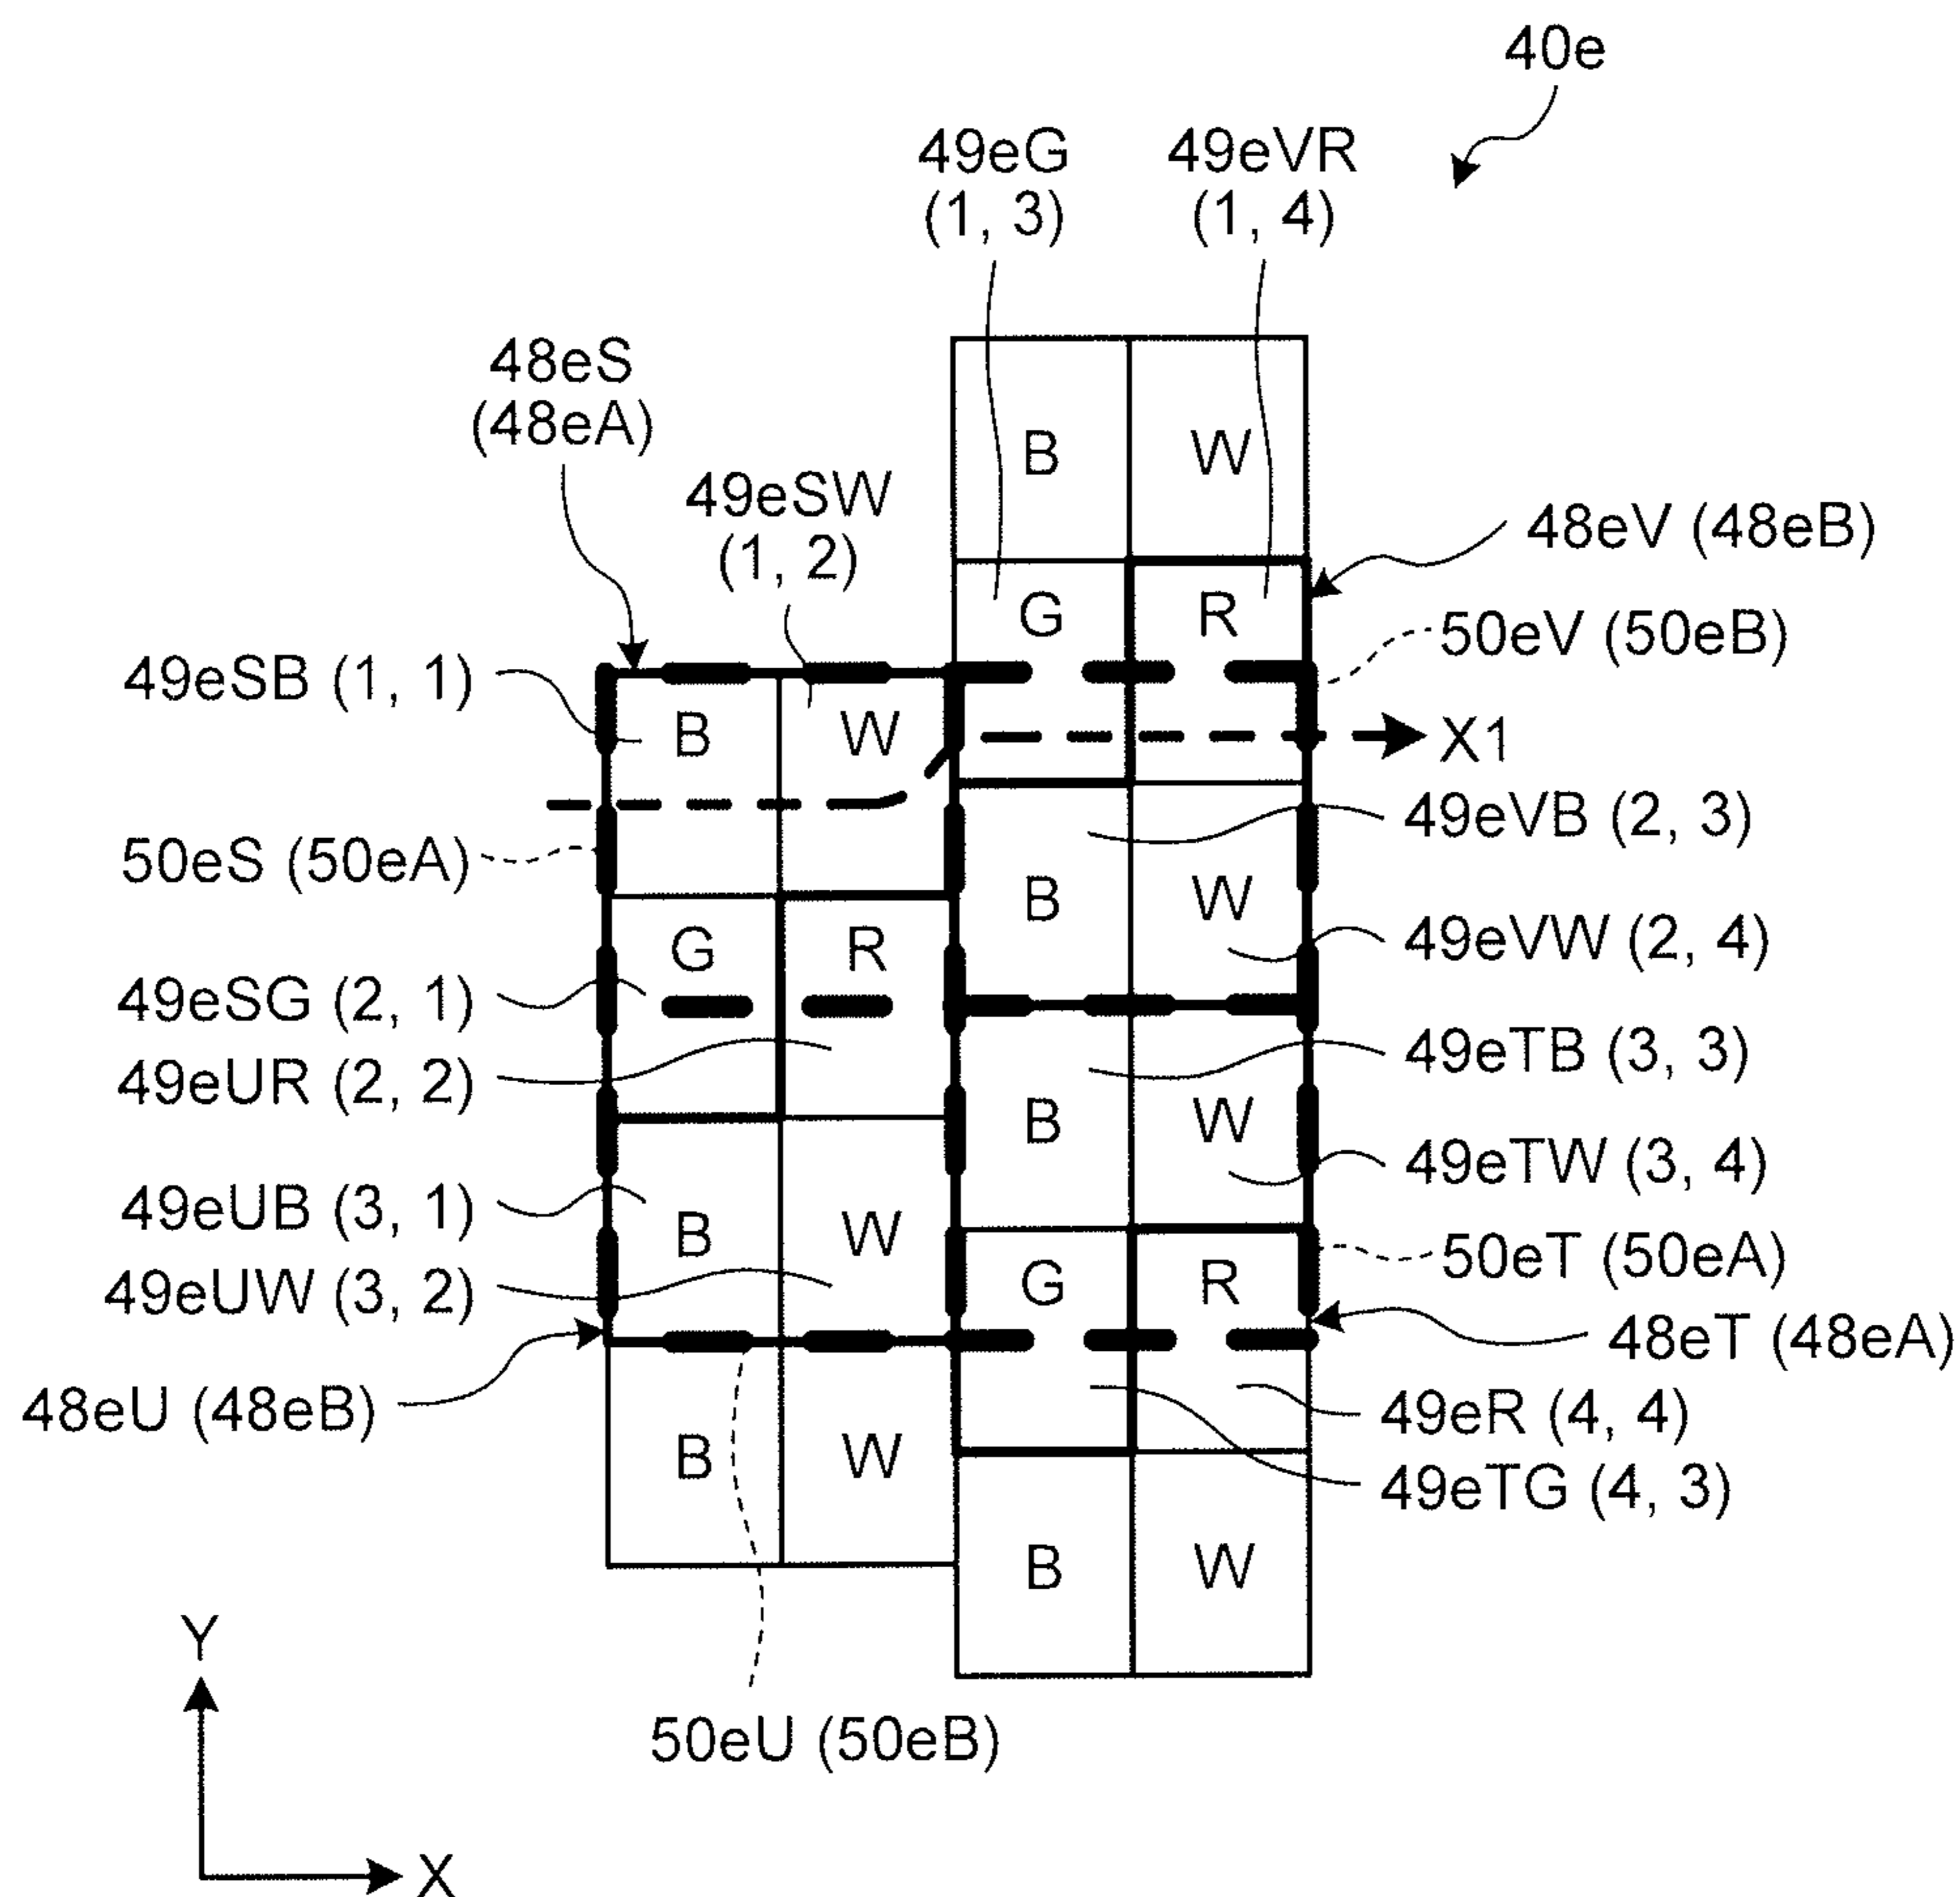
40e

49eG (1, 3)

49eVR (1, 4)

48eS (48eA)

49eSW (1, 2)

B

W

48eV (48eB)

G

R

50eV (50eB)

49eSB (1, 1)

B

W

X1

49eVB (2, 3)

50eS (50eA)

B

W

G

R

49eVW (2, 4)

49eSG (2, 1)

49eTB (3, 3)

49eUR (2, 2)

B

W

49eTW (3, 4)

49eUB (3, 1)

B

W

G

R

50eT (50eA)

49eUW (3, 2)

48eT (48eA)

48eU (48eB)

49eR (4, 4)

B

W

49eTG (4, 3)

B

W

Y

50eU (50eB)

X